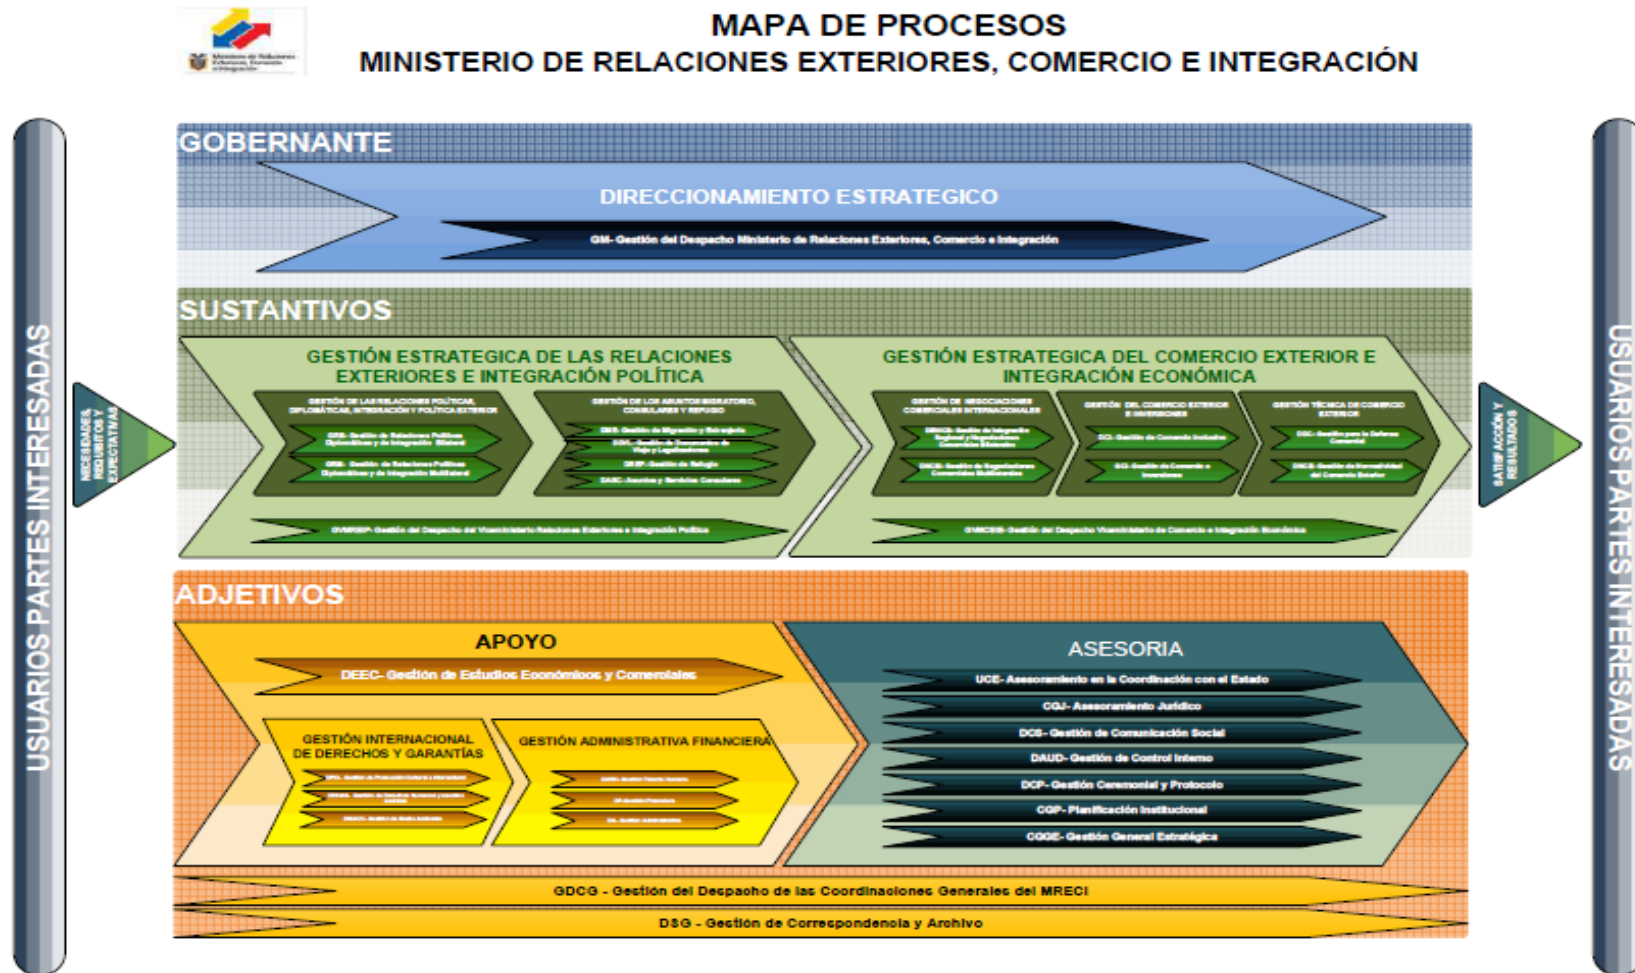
MAPA DE PROCESOS
MINISTERIO DE RELACIONES EXTERIORES, COMERCIO E INTEGRACIÓN

Ministerio de Relaciones Exteriores, Comercio e Integración

USUARIOS PARTES INTERESADAS

NECESIDADES, REQUISITOS Y EXPECTATIVAS

GOBERNANTE

DIRECCIONAMIENTO ESTRATEGICO

GM- Gestión del Despacho Ministerio de Relaciones Exteriores, Comercio e Integración

SUSTANTIVOS

GESTIÓN ESTRATEGICA DE LAS RELACIONES EXTERIORES E INTEGRACIÓN POLÍTICA

GESTIÓN DE LAS RELACIONES POLÍTICAS, DIPLOMÁTICAS, INTEGRACIÓN Y POLÍTICA EXTERIOR

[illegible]

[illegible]

GESTIÓN DE LOS ASUNTOS MIGRATORIOS, CONSULARES Y REFUGIO

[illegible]

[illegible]

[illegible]

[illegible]

GVMREIP- Gestión del Despacho del Viceministerio Relaciones Exteriores e Integración Política

GESTIÓN ESTRATEGICA DEL COMERCIO EXTERIOR E INTEGRACIÓN ECONÓMICA

GESTIÓN DE NEGOCIACIONES COMERCIALES INTERNACIONALES

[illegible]

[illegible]

GESTIÓN DEL COMERCIO EXTERIOR E INVERSIONES

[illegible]

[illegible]

GESTIÓN TÉCNICA DE COMERCIO EXTERIOR

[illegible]

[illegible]

GVMCEIE- Gestión del Despacho Viceministerio de Comercio e Integración Económica

SATISFACCIÓN Y RESULTADOS

ADJETIVOS

APOYO

DEEC- Gestión de Estudios Económicos y Comerciales

GESTIÓN INTERNACIONAL DE DERECHOS Y GARANTÍAS

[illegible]

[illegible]

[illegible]

GESTIÓN ADMINISTRATIVA FINANCIERA

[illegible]

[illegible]

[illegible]

ASESORIA

UCE- Asesoramiento en la Coordinación con el Estado

CGJ- Asesoramiento Jurídico

DCS- Gestión de Comunicación Social

DAUD- Gestión de Control Interno

DCP- Gestión Ceremonial y Protocolo

CGP- Planificación Institucional

CGGE- Gestión General Estratégica

GDCG - Gestión del Despacho de las Coordinaciones Generales del MRECI

DSG - Gestión de Correspondencia y Archivo

USUARIOS PARTES INTERESADAS